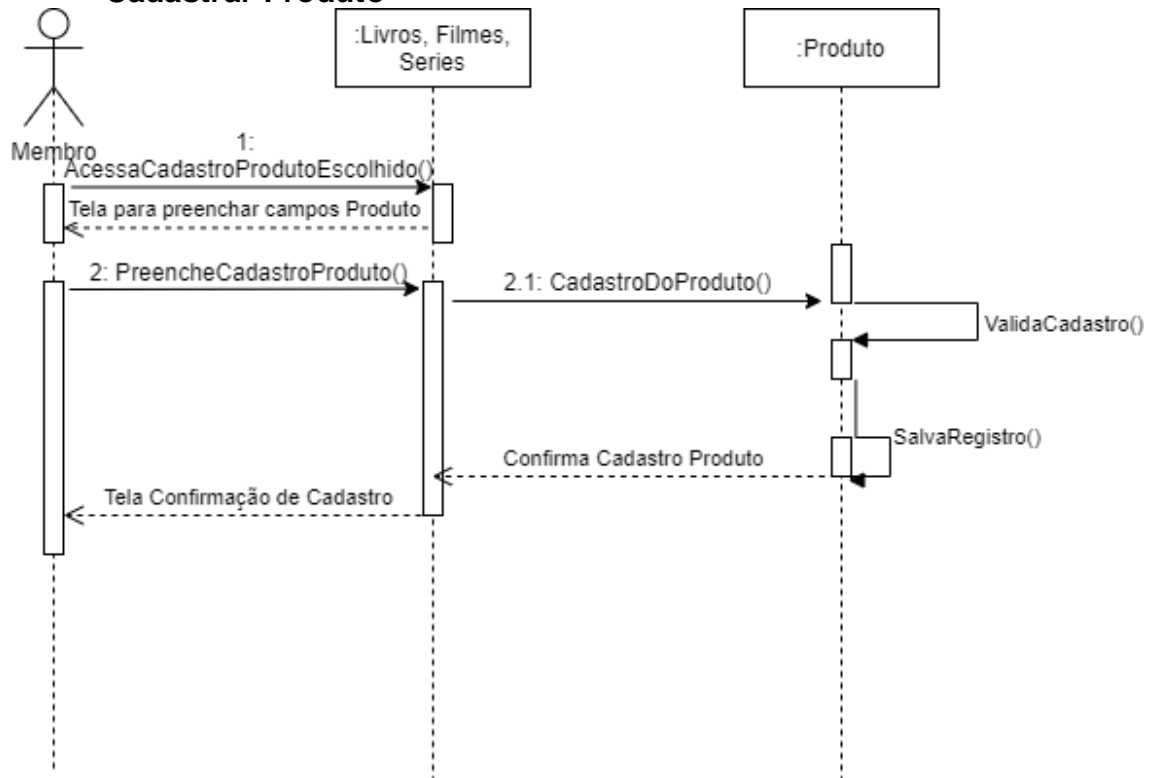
Cadastrar Produto

:Livros, Filmes, Series

:Produto

Membro

1: AcessaCadastroProdutoEscolhido()

Tela para preenchar campos Produto

2: PreencheCadastroProduto()

2.1: CadastroDoProduto()

ValidaCadastro()

SalvaRegistro()

Confirma Cadastro Produto

Tela Confirmação de Cadastro